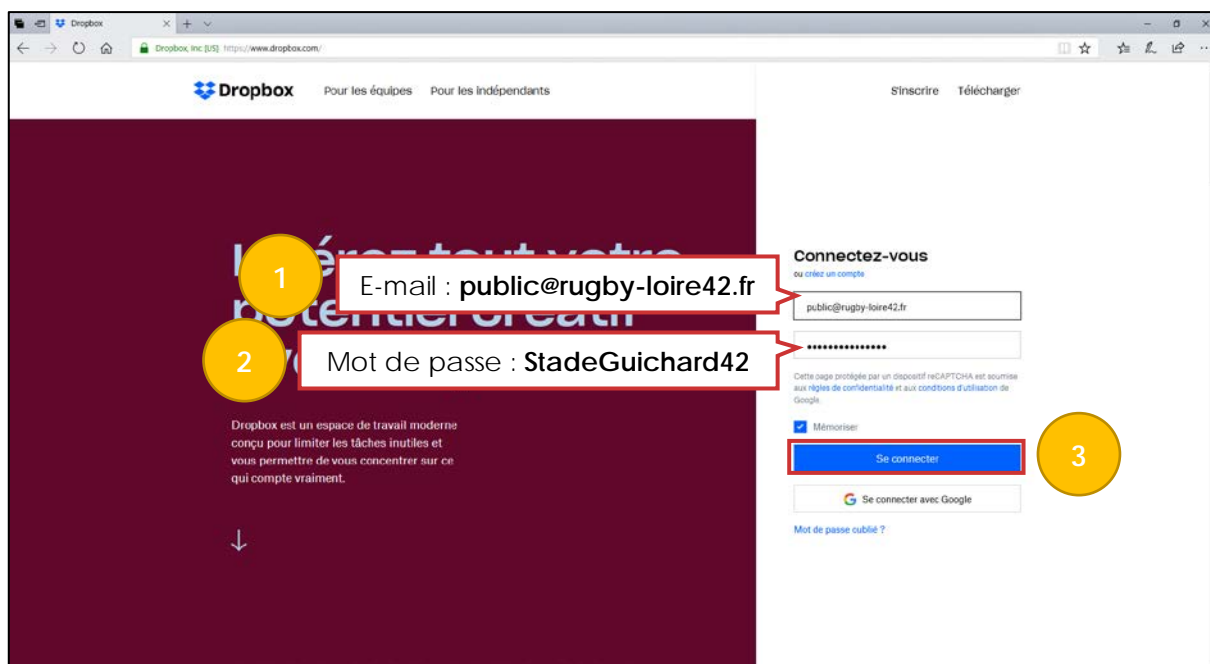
Dropbox

Dropbox, Inc [US] https://www.dropbox.com/

Dropbox Pour les équipes Pour les indépendants

S'inscrire Télécharger

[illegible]érez tout votre potentiel créatif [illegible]

1

E-mail : **public@rugby-loire42.fr**

2

Mot de passe : **StadeGuichard42**

Dropbox est un espace de travail moderne conçu pour limiter les tâches inutiles et vous permettre de vous concentrer sur ce qui compte vraiment.

↓

Connectez-vous

ou créez un compte

public@rugby-loire42.fr

•••••••••••••••

Cette page protégée par un dispositif reCAPTCHA est soumise aux règles de confidentialité et aux conditions d'utilisation de Google.

Mémoriser

Se connecter

3

Se connecter avec Google

Mot de passe oublié ?